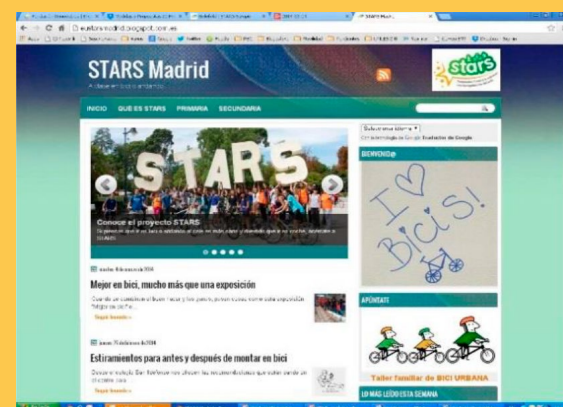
STARS Madrid

INICIO QUÉ ES STARS PRIMARIA SECUNDARIA

STARS

Conoce el proyecto STARS

Seleccionar idioma
Con la tecnología de Google Traductor de Google

BIENVENID@

I ♥ Bici!

Mejor en bici, mucho más que una exposición

Seguir leyendo »

Estiramientos para antes y después de montar en bici

Seguir leyendo »

APÚNTATE

Taller familiar de BICI URBANA

LO MÁS LEÍDO ESTA SEMANA